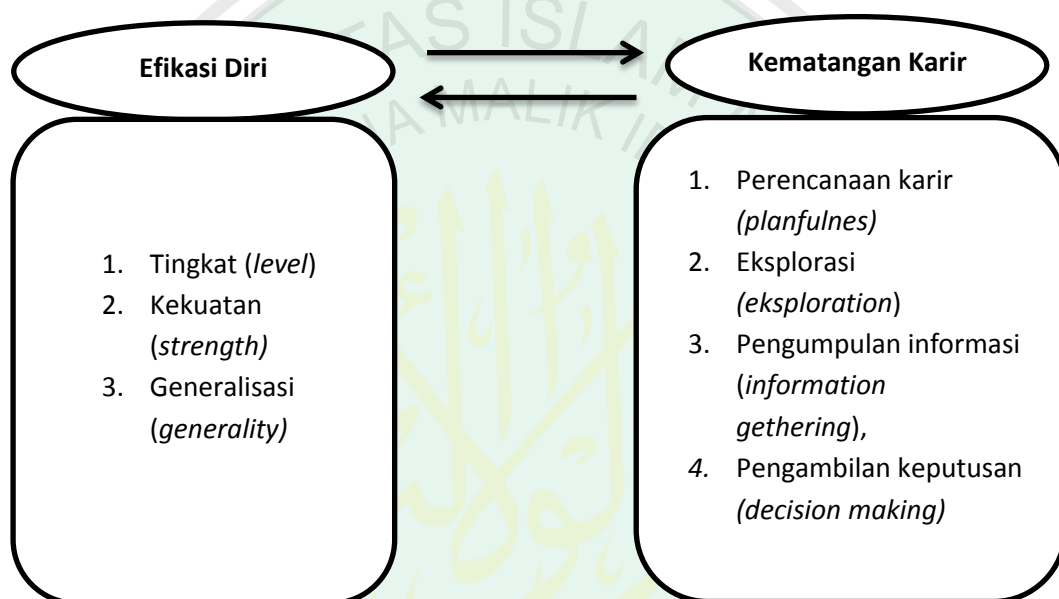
Efikasi Diri

Kematangan Karir

1. Tingkat (level)
2. Kekuatan (strength)
3. Generalisasi (generality)

1. Perencanaan karir (planfulnes)
2. Eksplorasi (eksploration)
3. Pengumpulan informasi (information gethering),
4. Pengambilan keputusan (decision making)